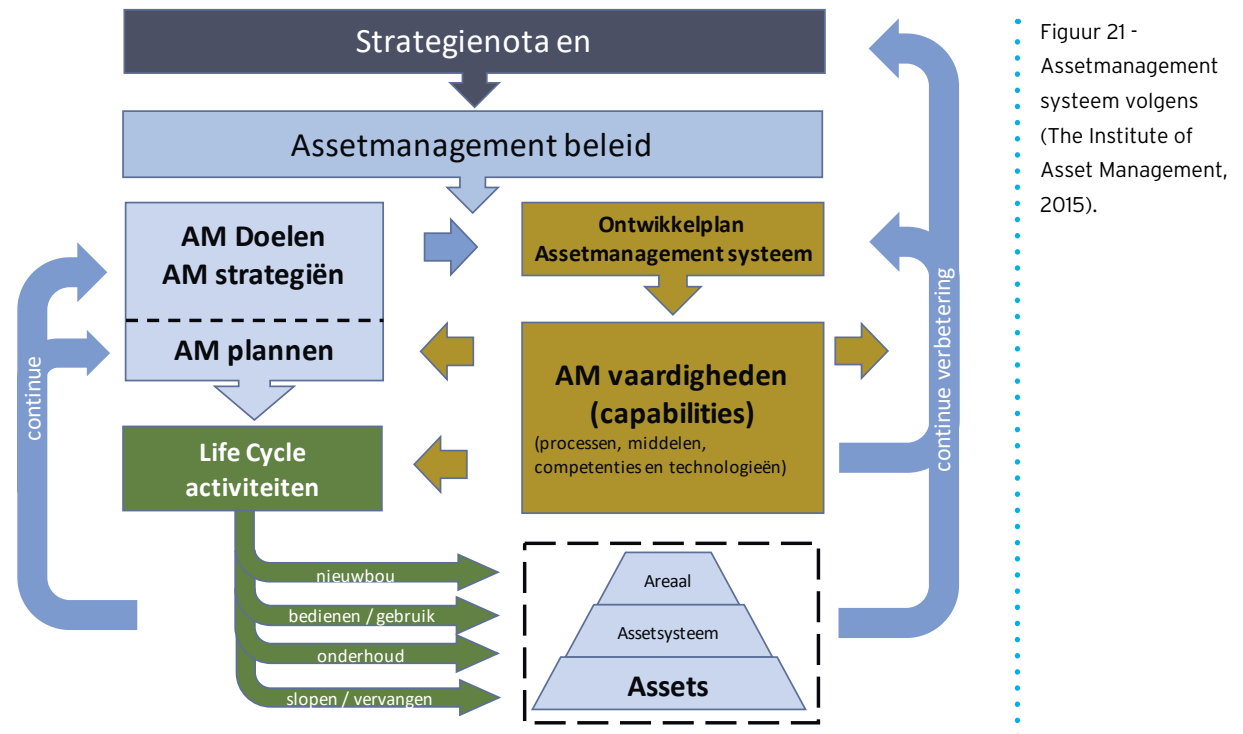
Strategienota en

Assetmanagement beleid

AM Doelen
AM strategiën

AM plannen

Ontwikkelplan
Assetmanagement systeem

AM vaardigheden
(capabilities)
(processen, middelen, competenties en technologieën)

Life Cycle
activiteiten

nieuwbouw

bedienen / gebruik

onderhoud

slopen / vervangen

Areaal

Assetsysteem

Assets

continue

continue verbetering

Figuur 21 - Assetmanagement systeem volgens (The Institute of Asset Management, 2015).